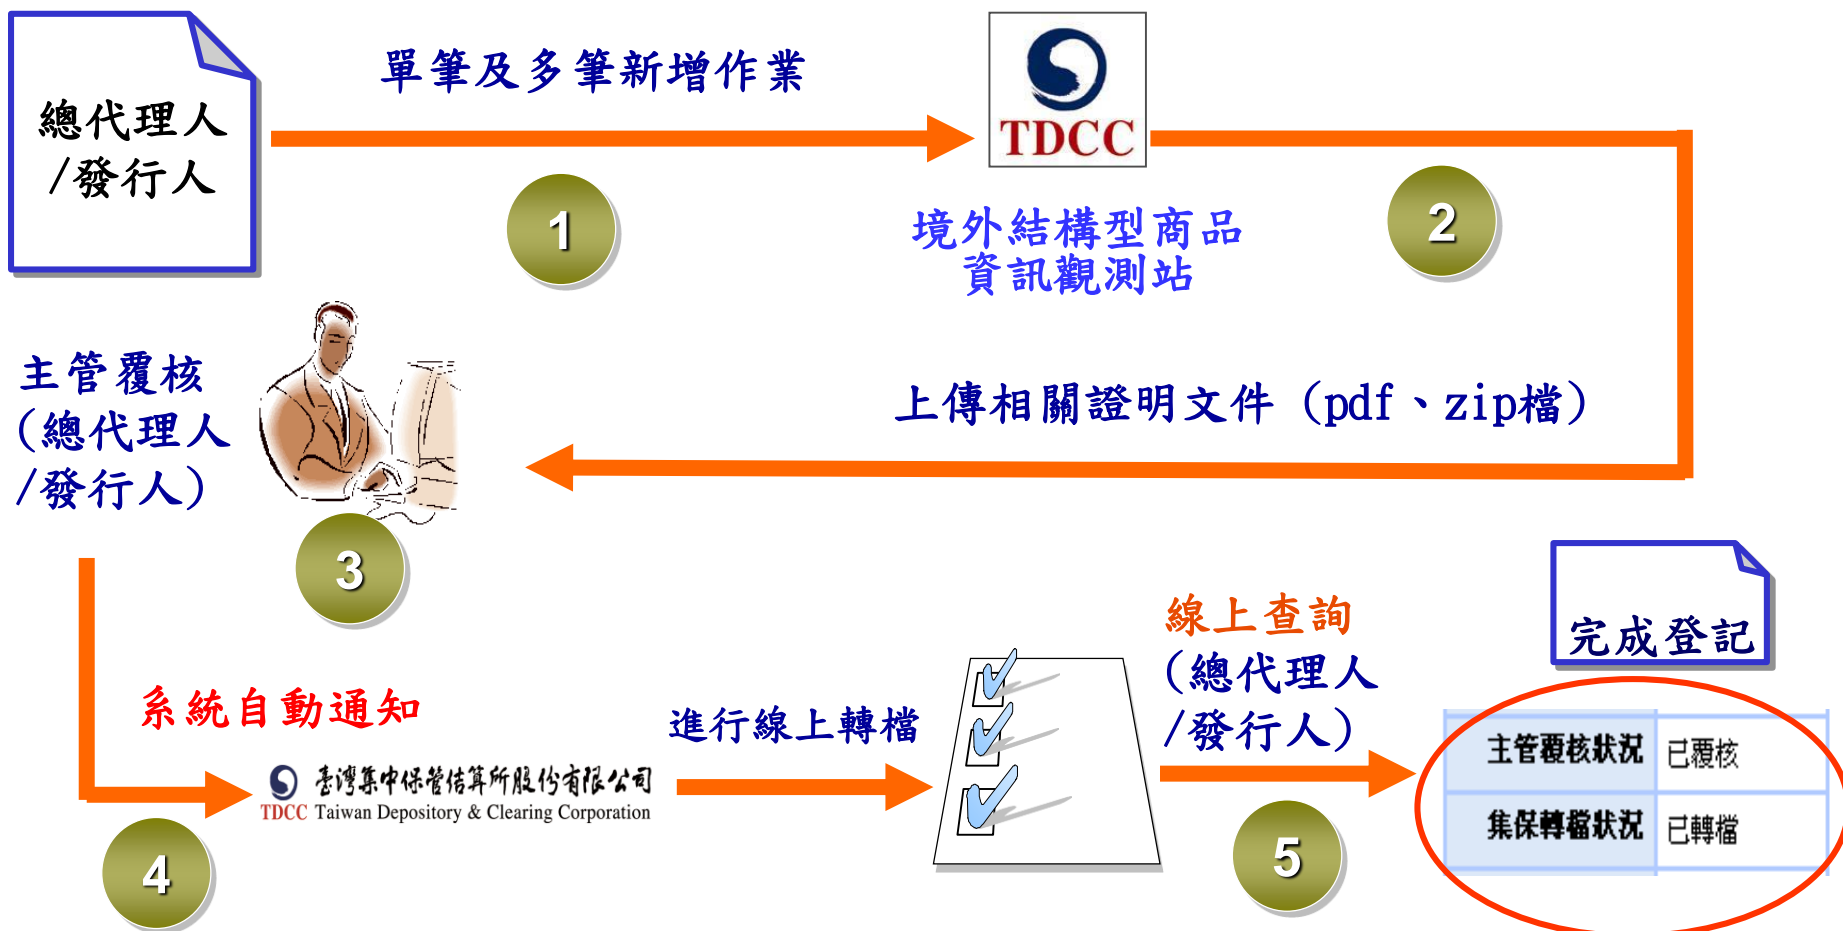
總代理人
/發行人

單筆及多筆新增作業

TDCC

1

境外結構型商品
資訊觀測站

2

上傳相關證明文件（pdf、zip檔）

主管覆核
（總代理人
/發行人）

3

系統自動通知

臺灣集中保管結算所股份有限公司
TDCC Taiwan Depository & Clearing Corporation

4

進行線上轉檔

線上查詢
（總代理人
/發行人）

5

完成登記

| 主管覆核狀況 | 已覆核 |
|---|---|
| 集保轉檔狀況 | 已轉檔 |